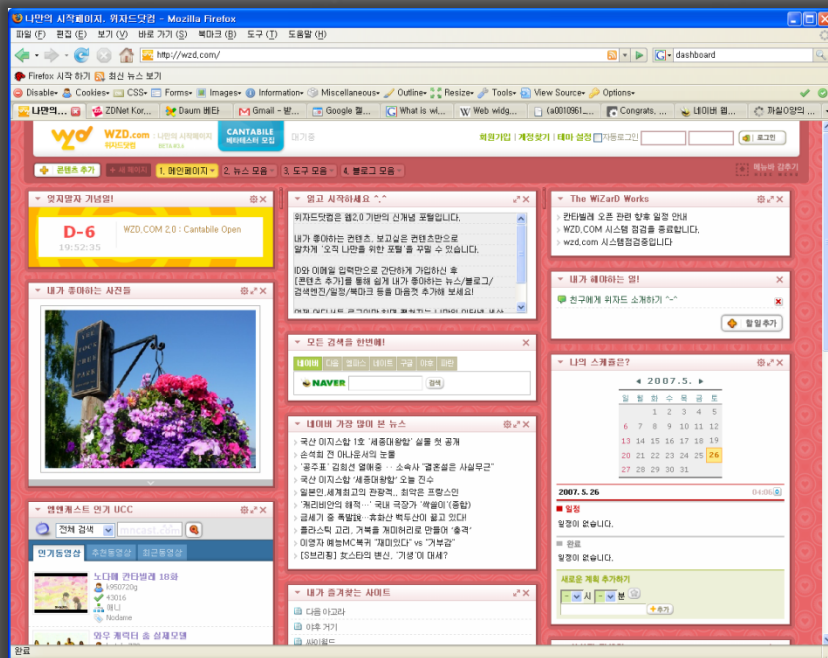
나만의 시작페이지. 위자드닷컴 - Mozilla Firefox

파일 (F) 편집 (E) 보기 (V) 바로 가기 (S) 북마크 (B) 도구 (T) 도움말 (H)

http://wzd.com/

dashboard

Firefox 시작 하기 최신 뉴스 보기

Disable· Cookies· CSS· Forms· Images· Information· Miscellaneous· Outline· Resize· Tools· View Source· Options·

나만의... ZDNet Kor... Daum 배타 Gmail - 받... Google 캘... What is wi... Web widg... (a0010961_... Congrats, ... 네이버 캡... 까칠이양의 ...

WZD.com 나만의 시작페이지 BETA 014

CANTABILE 베타테스터 모집

대기중

회원가입 | 계정찾기 | 테마 설정 자동로그인 로그인

콘텐츠 추가 새 페이지 1. 메인페이지 2. 뉴스 모음 3. 도구 모음 4. 블로그 모음

메뉴바 감추기

잊지말자 기념일!

D-6
19:52:35

WZD.COM 2.0 : Cantabile Open

읽고 시작하세요 ^_^

위자드닷컴은 웹2.0 기반의 신개념 포털입니다.

내가 좋아하는 콘텐츠, 보고싶은 콘텐츠만으로 알차게 '오직 나만을 위한 포털'을 꾸밀 수 있습니다.

ID와 이메일 입력만으로 간단하게 가입하신 후 [콘텐츠 추가]를 통해 쉽게 내가 좋아하는 뉴스/블로그/검색엔진/달력/북마크 등을 마음껏 추가해 보세요!

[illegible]

The WiZarD Works

칸타빌레 오픈 관련 향후 일정 안내
WZD.com 시스템 점검을 종료합니다.
wzd.com 시스템점검중입니다

내가 좋아하는 사진들

내가 해야하는 일!

친구에게 위자드 소개하기 ^-^

할일 추가

모든 검색을 한번에!

네이버 다음 엠파스 네이트 구글 야후 위키

NAVER 검색

나의 스케쥴은?

2007. 5.

| 일 | 월 | 화 | 수 | 목 | 금 | 토 |
|---|---|---|---|---|---|---|
| | | 1 | 2 | 3 | 4 | 5 |
| 6 | 7 | 8 | 9 | 10 | 11 | 12 |
| 13 | 14 | 15 | 16 | 17 | 18 | 19 |
| 20 | 21 | 22 | 23 | 24 | 25 | 26 |
| 27 | 28 | 29 | 30 | 31 | | |

2007. 5. 26 04:06

일정
일정이 없습니다.

완료
일정이 없습니다.

새로운 계획 추가하기
시 분
추가

네이버 가장 많이 본 뉴스

국산 이지스함 1호 '세종대왕함' 실물 첫 공개
손석희 전 아나운서의 눈물
'공주표' 김희선 열애중 ··· 소속사 "결혼설은 사실무근"
국산 이지스함 '세종대왕함' 오늘 진수
일본인,세계최고의 관광객… 최악은 프랑스인
'캐리비안의 해적3' 국내 극장가 '싹쓸이'(종합)
급세기 중 폭발해…휴화산 백두산이 끓고 있다!
플라스틱 고리, 거북을 개미허리로 만들어 '충격'
이영자 예능MC복귀 "재미있다" vs "거부감"
[브리핑] 핫스타의 변신, '기생'이 대세?

엠엔캐스트 인기 UCC

전체 검색 mncast 검색

인기동영상 추천동영상 최근동영상

노다메 칸타빌레 18화
k950720g
43016
애니
Nodame

와우 캐릭터 춤 실제모델

내가 즐겨찾는 사이트

다음 아고라
야후 거기
싸이월드

완료